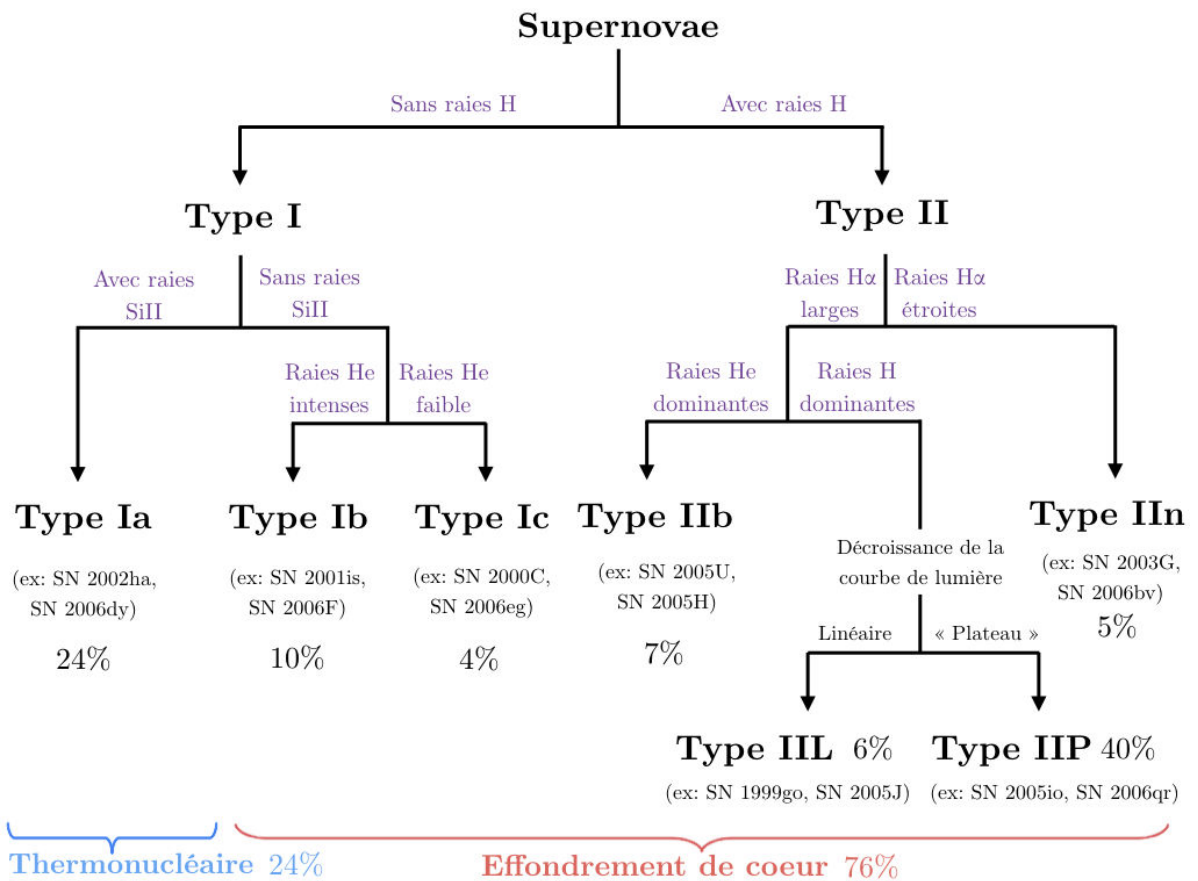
Supernovae

Sans raies H

Avec raies H

Type I

Type II

Avec raies SiII

Sans raies SiII

Raies Hα larges

Raies Hα étroites

Raies He intenses

Raies He faible

Raies He dominantes

Raies H dominantes

Type Ia

(ex: SN 2002ha, SN 2006dy)

24%

Type Ib

(ex: SN 2001is, SN 2006F)

10%

Type Ic

(ex: SN 2000C, SN 2006eg)

4%

Type IIb

(ex: SN 2005U, SN 2005H)

7%

Décroissance de la courbe de lumière

Linéaire

« Plateau »

Type IIn

(ex: SN 2003G, SN 2006bv)

5%

Type IIL 6%

(ex: SN 1999go, SN 2005J)

Type IIP 40%

(ex: SN 2005io, SN 2006qr)

Thermonucléaire 24%

Effondrement de coeur 76%